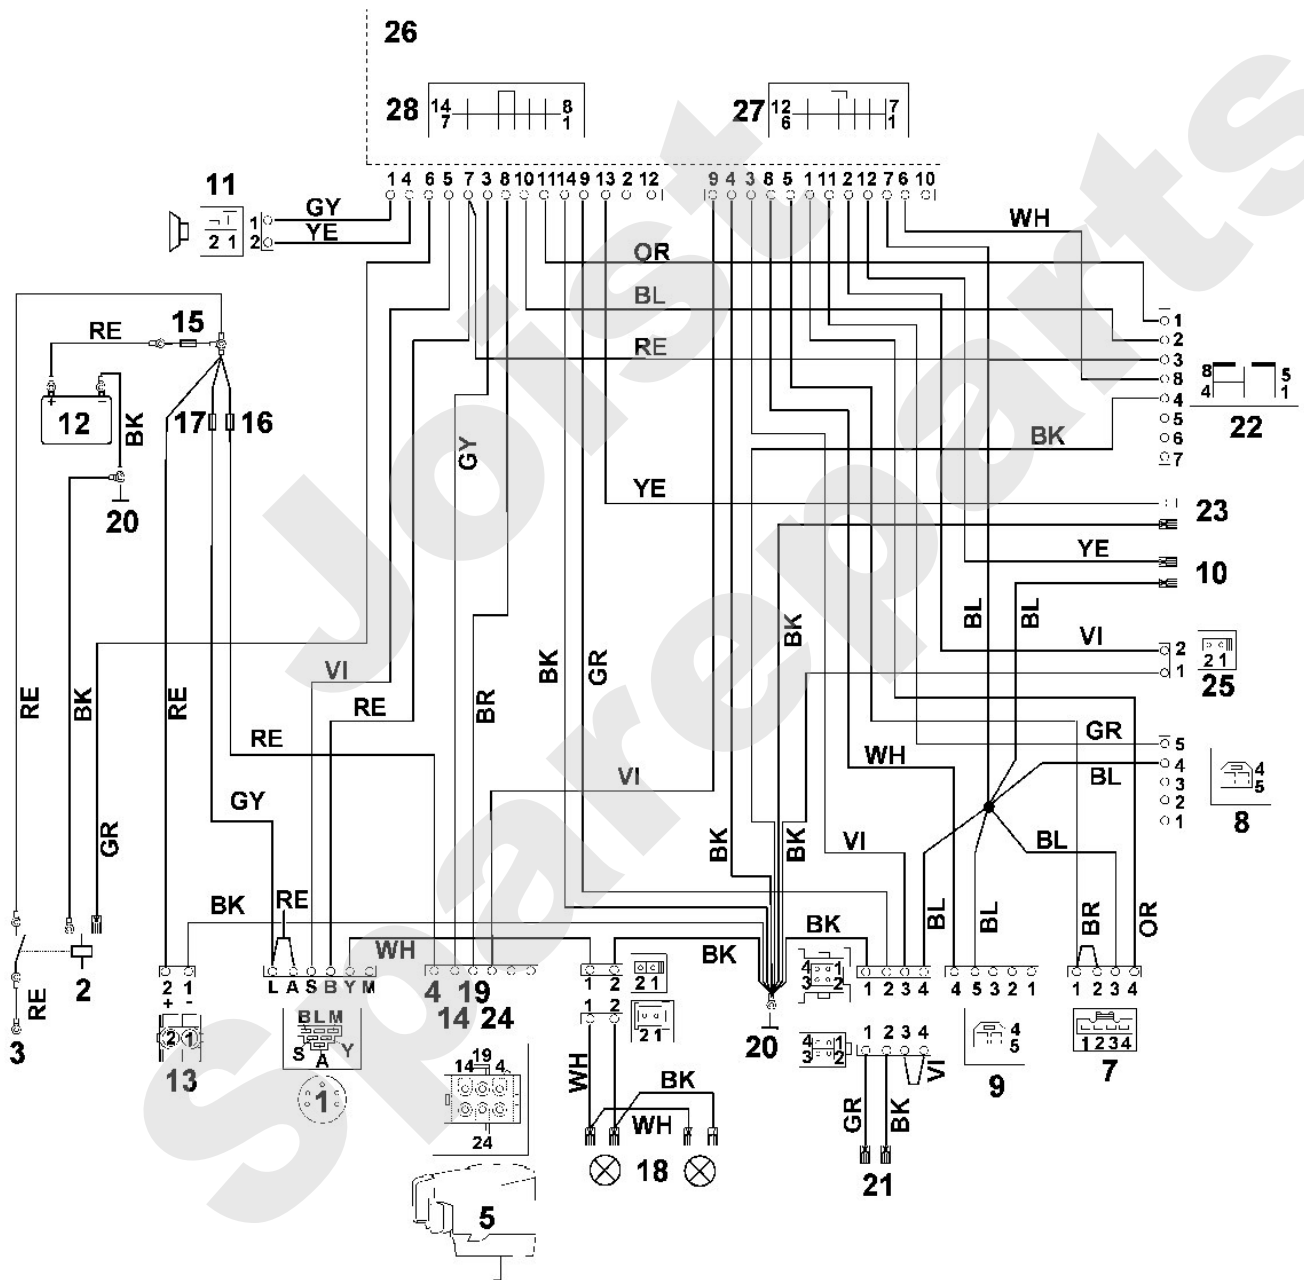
26

28 14 7 8 1

27 12 6 7 1

1 4 6 5 7 3 8 10 11 14 9 13 2 12

9 4 3 8 5 1 11 2 12 7 6 10

11

1 2

2 1

GY

YE

WH

OR

BL

RE

15

RE

12

BK

17 16

GY

BK

YE

1 2 3 8 4 5 6 7

8 4 5 1

22

20

23

YE

10

BL

BL

VI

2 1

2 1

25

RE

BK

RE

VI

RE

BR

BK

GR

BK

RE

GY

VI

WH

GR

BL

5 4 3 2 1

4 5

8

GR

BK

BK

BK

VI

BL

BK

RE

WH

BK

BK

BL

BL

BR

OR

2 1 + -

L A S B Y M

4 19 14 24

1 2 2 1

1 2 2 1

4 1 3 2

1 2 3 4

4 5 3 2 1

1 2 3 4

2

RE

3

2 1

13

B L M S A Y

1

14 19 4 24

5

WH

BK

WH

18

20

4 1 3 2

1 2 3 4

VI

GR

BK

21

4 5

9

1 2 3 4

7

Joist Spareparts